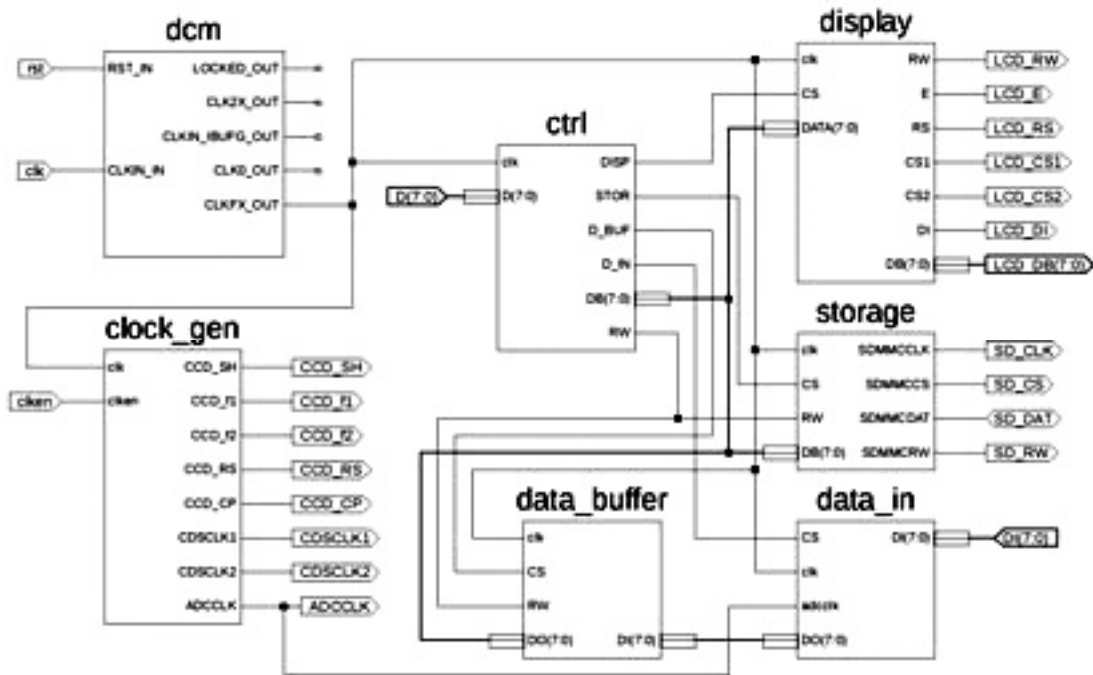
dcm

rst
RST_IN
LOCKED_OUT
CLK2X_OUT
CLKIN_IBUFG_OUT
clk
CLKIN_IN
CLK0_OUT
CLKFX_OUT

display
clk
RW
LCD_RW
CS
E
LCD_E
DATA(7:0)
RS
LCD_RS
CS1
LCD_CS1
CS2
LCD_CS2
DI
LCD_DI
DB(7:0)
LCD_DB(7:0)

ctrl
clk
DISP
D(7:0)
D(7:0)
STOR
D_BUF
D_IN
DB(7:0)
RW

clock_gen
clk
CCD_SH
CCD_SH
clken
clken
CCD_f1
CCD_f1
CCD_f2
CCD_f2
CCD_RS
CCD_RS
CCD_CP
CCD_CP
CDSCLK1
CDSCLK1
CDSCLK2
CDSCLK2
ADCCLK
ADCCLK

storage
clk
SDMMCCLK
SD_CLK
CS
SDMMCCS
SD_CS
RW
SDMMCDAT
SD_DAT
DB(7:0)
SDMMCRW
SD_RW

data_buffer
clk
CS
RW
DO(7:0)
DI(7:0)

data_in
CS
DI(7:0)
DI(7:0)
clk
adcclk
DO(7:0)